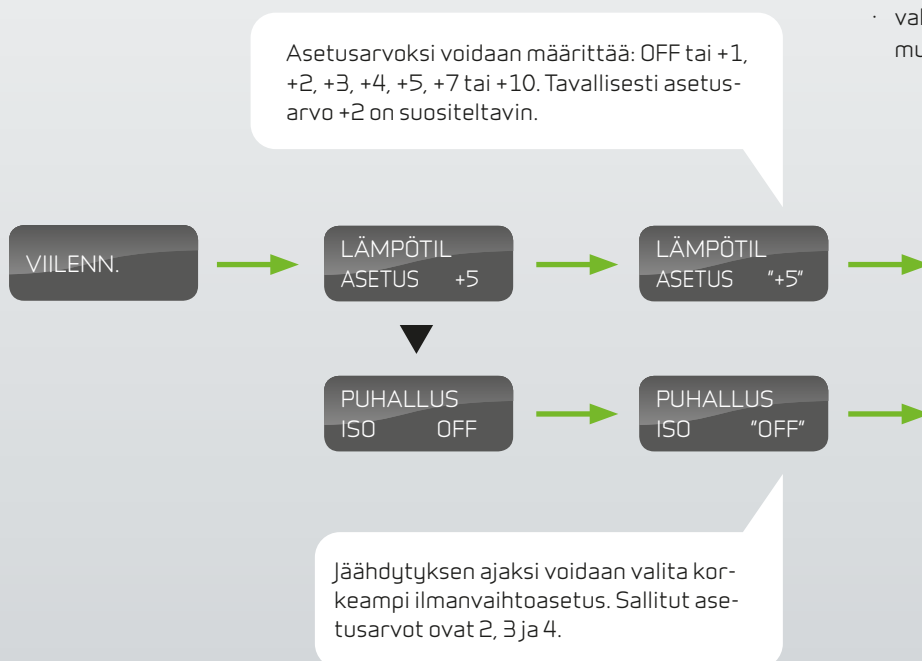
· val
mu

Asetusarvoksi voidaan määrittää: OFF tai +1, +2, +3, +4, +5, +7 tai +10. Tavallisesti asetusarvo +2 on suositeltavin.

VIILENN.

LÄMPÖTIL
ASETUS +5

LÄMPÖTIL
ASETUS "+5"

PUHALLUS
ISO OFF

PUHALLUS
ISO "OFF"

Jäähdytyksen ajaksi voidaan valita korkeampi ilmanvaihtoasetus. Sallitut asetusarvot ovat 2, 3 ja 4.